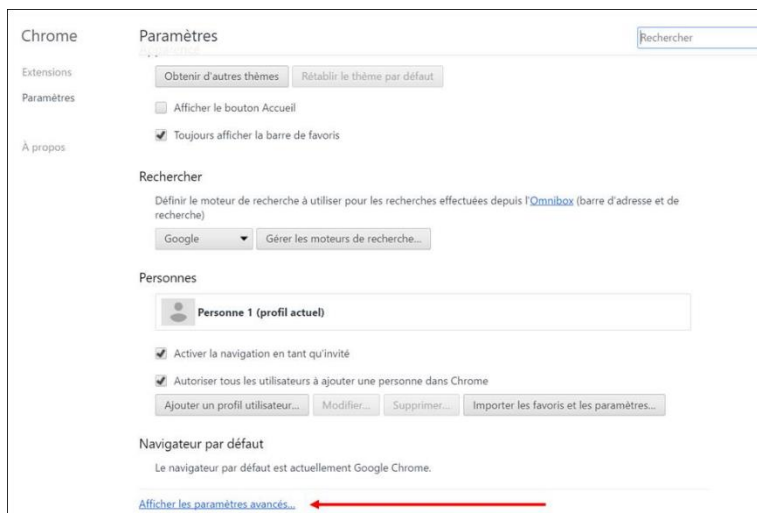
Chrome

Extensions
Paramètres

À propos

Paramètres

Rechercher

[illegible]

Obtenir d'autres thèmes
Rétablir le thème par défaut

Afficher le bouton Accueil

Toujours afficher la barre de favoris

Rechercher

Définir le moteur de recherche à utiliser pour les recherches effectuées depuis l'Omnibox (barre d'adresse et de recherche)

Google
Gérer les moteurs de recherche...

Personnes

Personne 1 (profil actuel)

Activer la navigation en tant qu'invité

Autoriser tous les utilisateurs à ajouter une personne dans Chrome

Ajouter un profil utilisateur...
Modifier...
Supprimer...
Importer les favoris et les paramètres...

Navigateur par défaut

Le navigateur par défaut est actuellement Google Chrome.

Afficher les paramètres avancés...